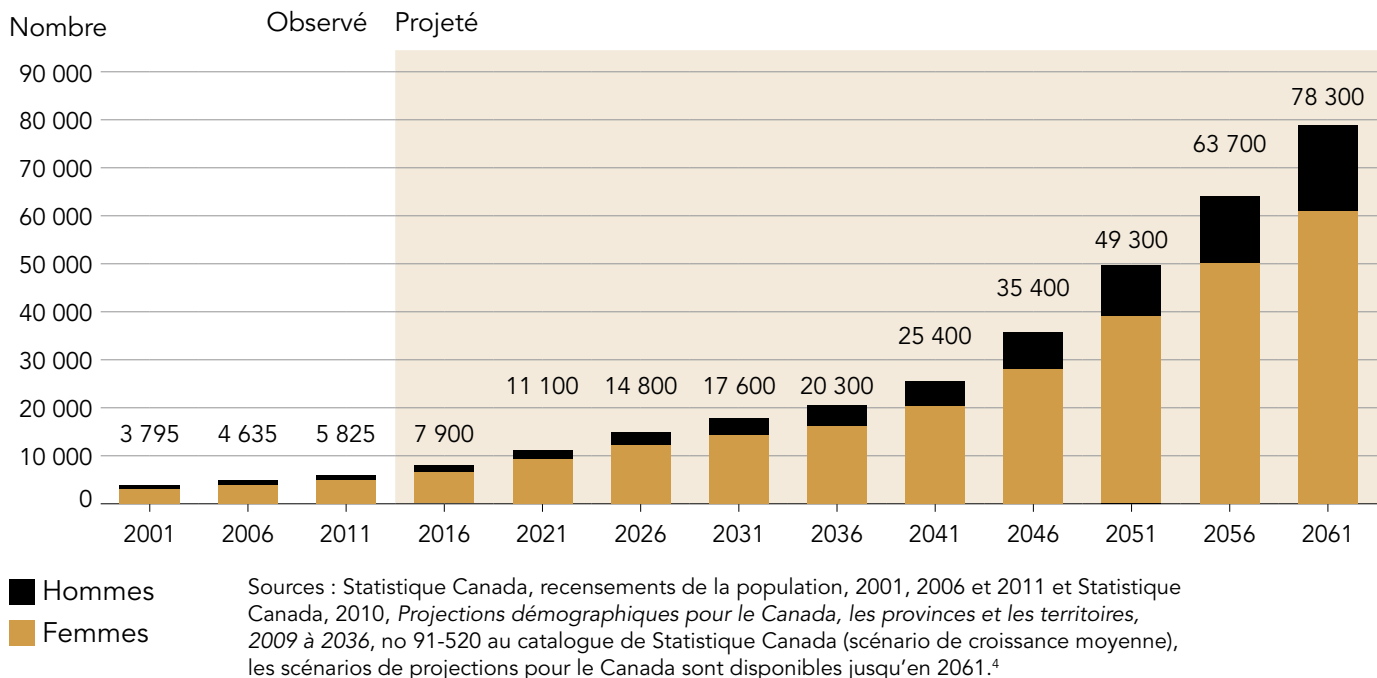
Nombre

Observé

Projeté

90 000
80 000
70 000
60 000
50 000
40 000
30 000
20 000
10 000
0

3 795
4 635
5 825
7 900
11 100
14 800
17 600
20 300
25 400
35 400
49 300
63 700
78 300

2001
2006
2011
2016
2021
2026
2031
2036
2041
2046
2051
2056
2061

Hommes
Femmes

Sources : Statistique Canada, recensements de la population, 2001, 2006 et 2011 et Statistique Canada, 2010, *Projections démographiques pour le Canada, les provinces et les territoires, 2009 à 2036*, no 91-520 au catalogue de Statistique Canada (scénario de croissance moyenne), les scénarios de projections pour le Canada sont disponibles jusqu'en 2061.$^4$